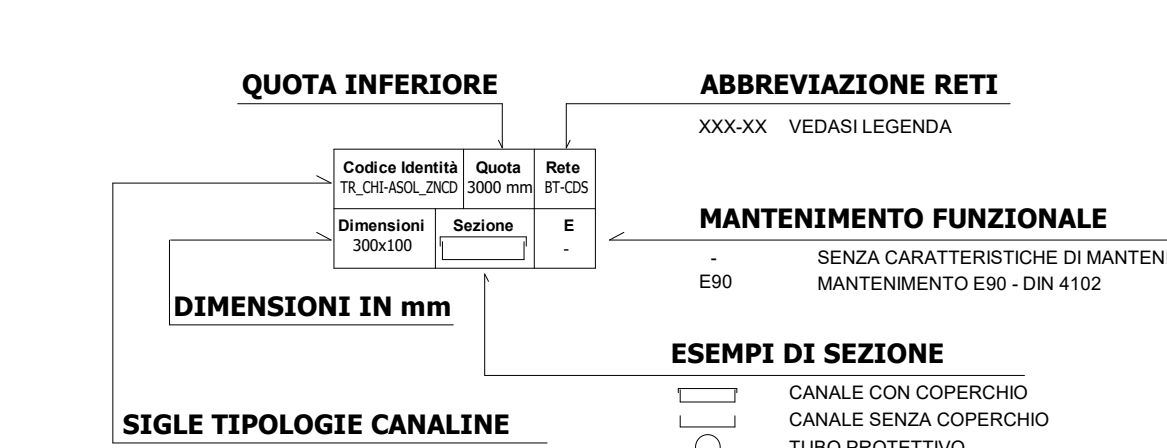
QUOTA INFERIORE

ABBREVIAZIONE RETI

XXX-XX VEDASI LEGENDA

| Codice Identità TR_CHI-ASOL_ZNCD | Quota 3000 mm | Rete BT-CDS |
|---|---|---|
| Dimensioni 300x100 | Sezione | E - |

MANTENIMENTO FUNZIONALE

- SENZA CARATTERISTICHE DI MANTENI

E90 MANTENIMENTO E90 - DIN 4102

DIMENSIONI IN mm

ESEMPI DI SEZIONE

CANALE CON COPERCHIO

CANALE SENZA COPERCHIO

TUBO PROTETTIVO

SIGLE TIPOLOGIE CANALINE